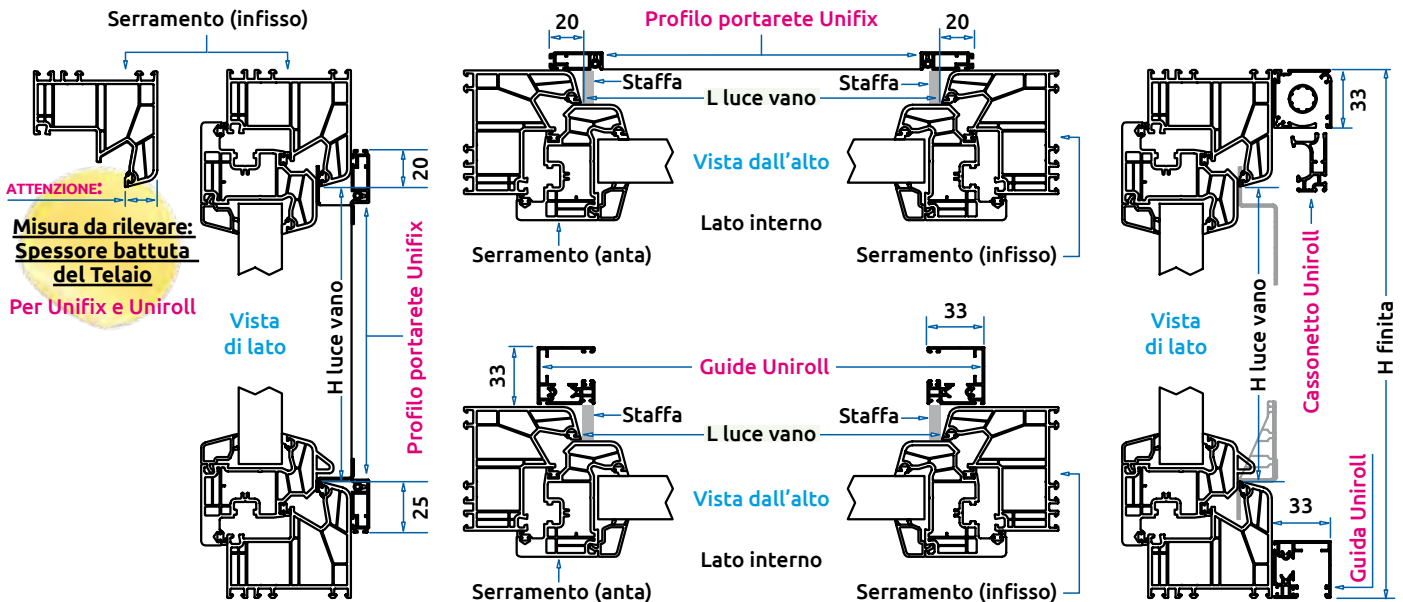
Serramento (infisso)

ATTENZIONE:

Misura da rilevare: Spessore battuta del Telaio

Per Unifix e Uniroll

20

Vista di lato

H luce vano

Profilo portarete Unifix

25

20

Profilo portarete Unifix

20

Staffa

Staffa

L luce vano

Vista dall'alto

Lato interno

Serramento (anta)

Serramento (infisso)

33

33

Guide Uniroll

Staffa

Staffa

L luce vano

Vista dall'alto

Lato interno

Serramento (anta)

Serramento (infisso)

33

Vista di lato

H luce vano

Cassonetto Uniroll

H finita

33

Guida Uniroll